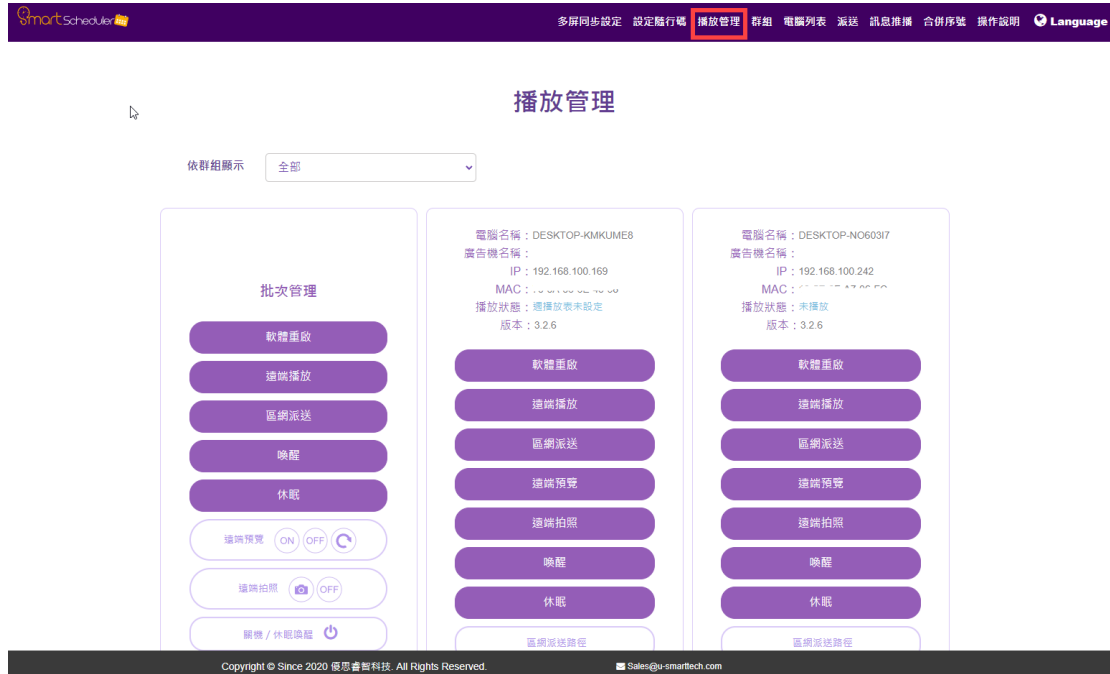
SmartScheduler

多屏同步設定 設定隨行碼 播放管理 群組 電腦列表 派送 訊息推播 合併序號 操作說明 Language

播放管理

依群組顯示 全部

批次管理

軟體重啟

遠端播放

區網派送

喚醒

休眠

遠端預覽 ON OFF

遠端拍照 OFF

關機 / 休眠喚醒

電腦名稱：DESKTOP-KMKUME8
廣告機名稱：
IP：192.168.100.169
MAC：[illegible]
播放狀態：週播放表未設定
版本：3.2.6

軟體重啟

遠端播放

區網派送

遠端預覽

遠端拍照

喚醒

休眠

區網派送路徑

電腦名稱：DESKTOP-NO603I7
廣告機名稱：
IP：192.168.100.242
MAC：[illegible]
播放狀態：未播放
版本：3.2.6

軟體重啟

遠端播放

區網派送

遠端預覽

遠端拍照

喚醒

休眠

區網派送路徑

Copyright © Since 2020 優思睿智科技. All Rights Reserved.

Sales@u-smarttech.com